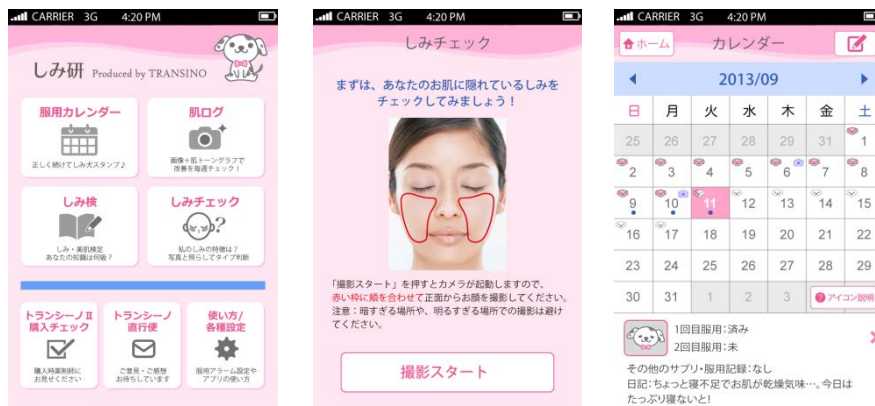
CARRIER 3G 4:20 PM

しみ研 Produced by TRANSINO

服用カレンダー
正しく続けてしみ犬スタンプ♪

肌ログ
画像＋肌トーングラフで改善を毎週チェック！

しみ検
しみ・美肌検定 あなたの知識は何級？

しみチェック
私のしみの特徴は？写真と照らしてタイプ判断

トランシーノII 購入チェック
購入時薬剤師にお見せください

トランシーノ 直行便
ご意見・ご感想お待ちしています

使い方/各種設定
服用アラーム設定やアプリの使い方

CARRIER 3G 4:20 PM

しみチェック

まずは、あなたのお肌に隠れているしみをチェックしてみましょう！

「撮影スタート」を押すとカメラが起動しますので、赤い枠に頬を合わせて正面からお顔を撮影してください。注意：暗すぎる場所や、明るすぎる場所での撮影は避けてください。

撮影スタート

CARRIER 3G 4:20 PM

ホーム カレンダー

2013/09

| 日 | 月 | 火 | 水 | 木 | 金 | 土 |
|---|---|---|---|---|---|---|
| 25 | 26 | 27 | 28 | 29 | 30 | 31 |
| 1 | 2 | 3 | 4 | 5 | 6 | 7 |
| 8 | 9 | 10 | 11 | 12 | 13 | 14 |
| 15 | 16 | 17 | 18 | 19 | 20 | 21 |
| 22 | 23 | 24 | 25 | 26 | 27 | 28 |
| 29 | 30 | 31 | 1 | 2 | 3 | |

アイコン説明

1回目服用：済み
2回目服用：未

その他のサプリ・服用記録：なし
日記：ちょっと寝不足でお肌が乾燥気味…。今日はたっぷり寝ないと！